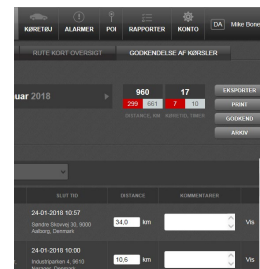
KØRETØJ ALARMER POI RAPPORTER KONTO DA Mike Boter

RUTE KORT OVERSIGT GODKENDELSE AF KØRSLER

uar 2018

960
299 661
DISTANCE, KM

17
7 10
KØRETID, TIMER

EKSPORTER
PRINT
GODKEND
ARKIV

SLUT TID DISTANCE KOMMENTARER

24-01-2018 10:57
Søndre Skovvej 30, 9000 Aalborg, Denmark
34,0 km Vis

24-01-2018 10:00
Industriparken 4, 9610 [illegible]
10,6 km Vis